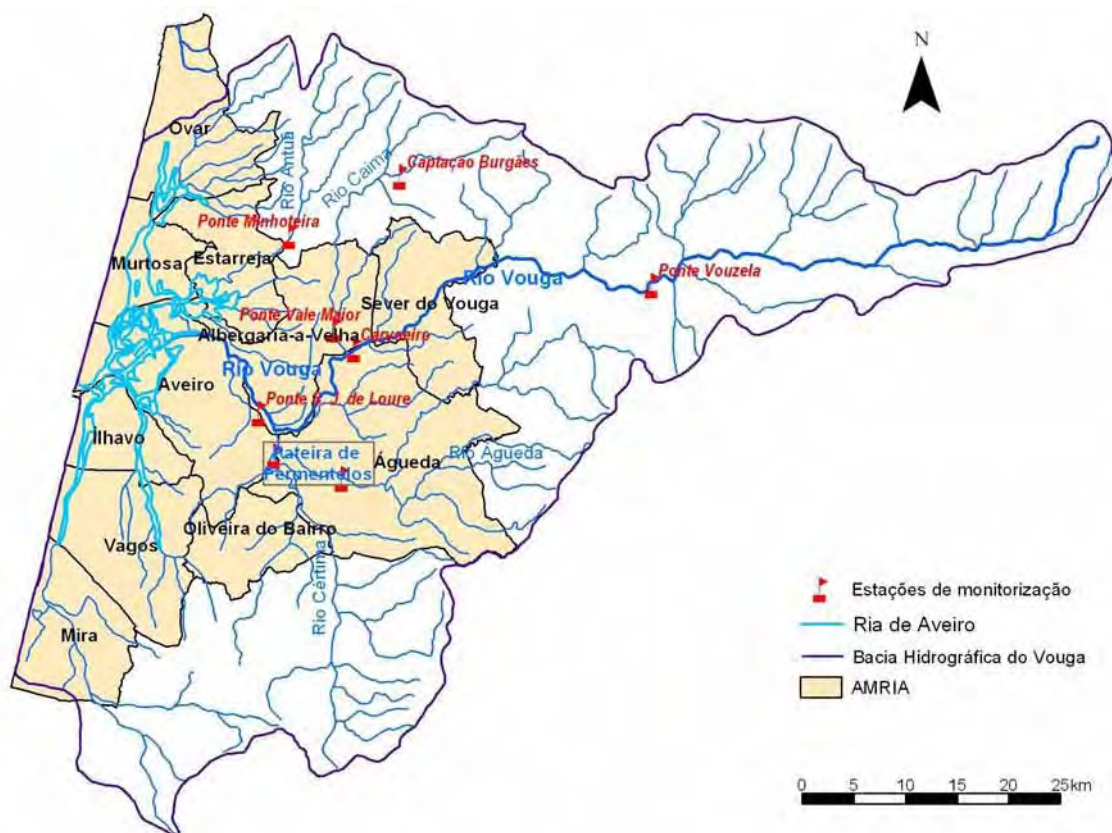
N

Ovar
Rio Antuã
Rio Caima
Captação Burgães
Ponte Minhoteira
Estarreja
Murtosa
Rio Vouga
Ponte Vouzela
Sever do Vouga
Ponte Vale Maior
Albergaria-a-Velha
Carvoeiro
Rio Vouga
Aveiro
Ponte S. J. de Loure
Ílhavo
Pateira de Fermentelos
Águeda
Rio Águeda
Oliveira do Bairro
Vagos
Rio Certima
Mira

Estações de monitorização
Ria de Aveiro
Bacia Hidrográfica do Vouga
AMRIA

0 5 10 15 20 25km